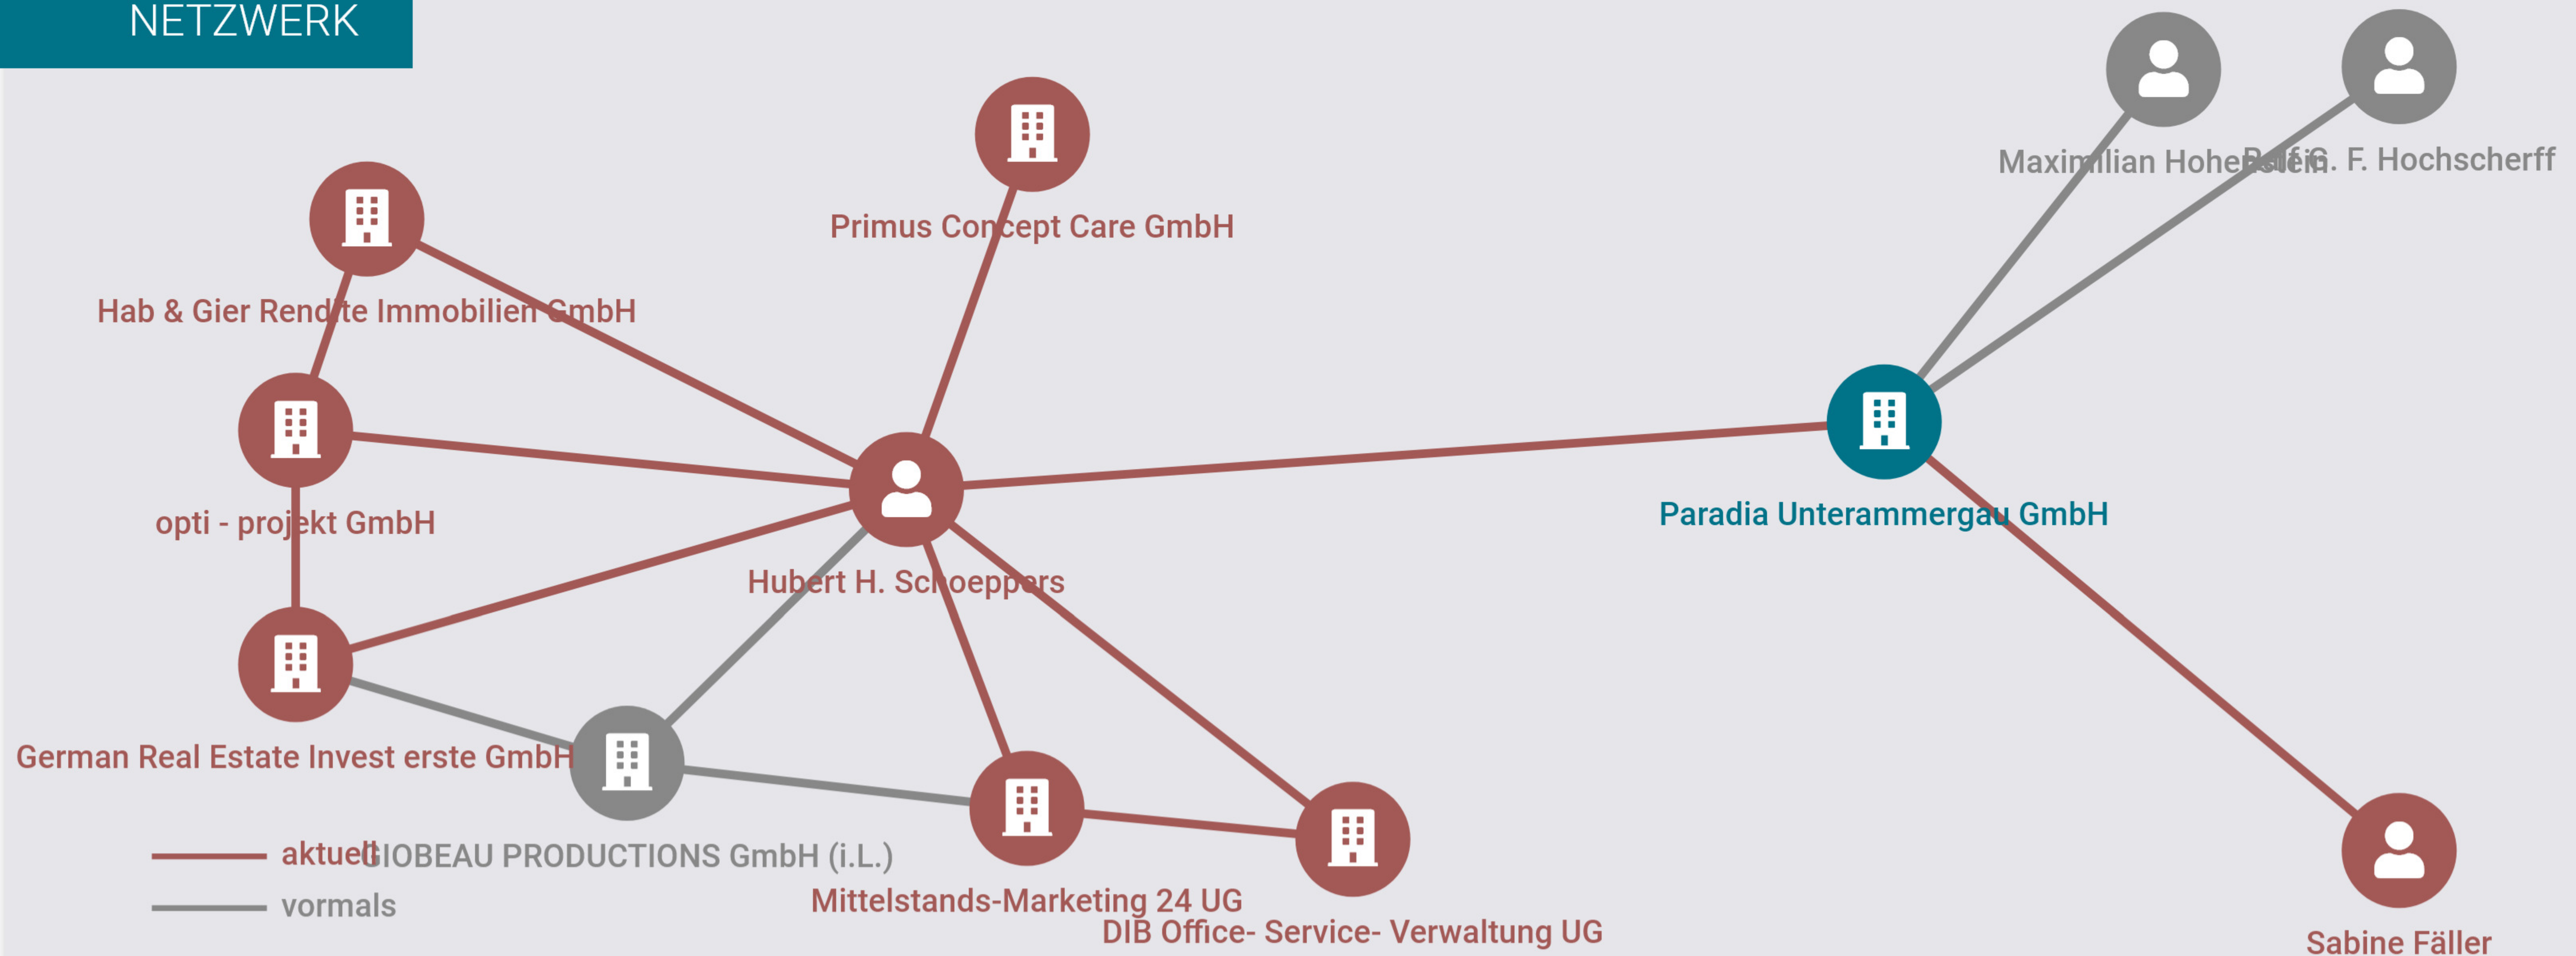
NETZWERK

Primus Concept Care GmbH

Maximilian Hohenstein

Ralf G. F. Hochscherff

Hab & Gier Rendite Immobilien GmbH

opti - projekt GmbH

Paradia Unterammergau GmbH

Hubert H. Schoeppers

German Real Estate Invest erste GmbH

aktuell

vormals

GIOBEAU PRODUCTIONS GmbH (i.L.)

Mittelstands-Marketing 24 UG

DIB Office- Service- Verwaltung UG

Sabine Fäller